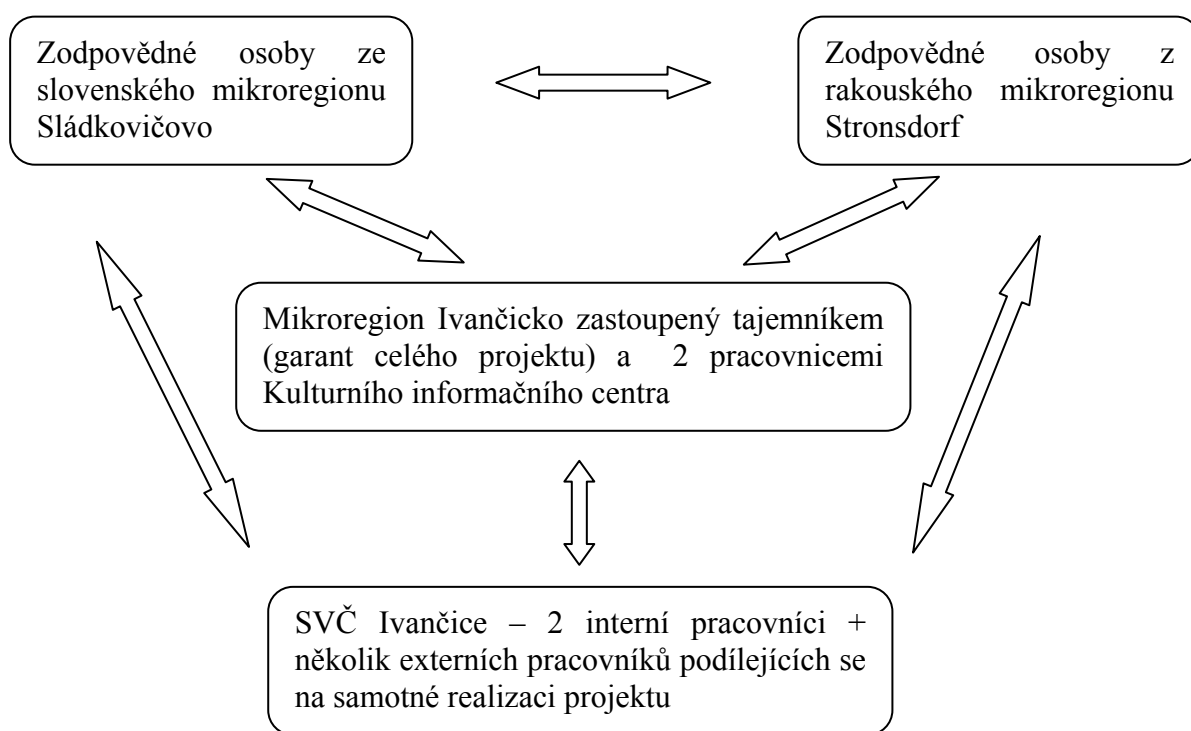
Zodpovědné osoby ze slovenského mikroregionu Sládkovičovo

Zodpovědné osoby z rakouského mikroregionu Stronsdorf

Mikroregion Ivančicko zastoupený tajemníkem (garant celého projektu) a 2 pracovnicemi Kulturního informačního centra

SVČ Ivančice – 2 interní pracovníci + několik externích pracovníků podílejících se na samotné realizaci projektu